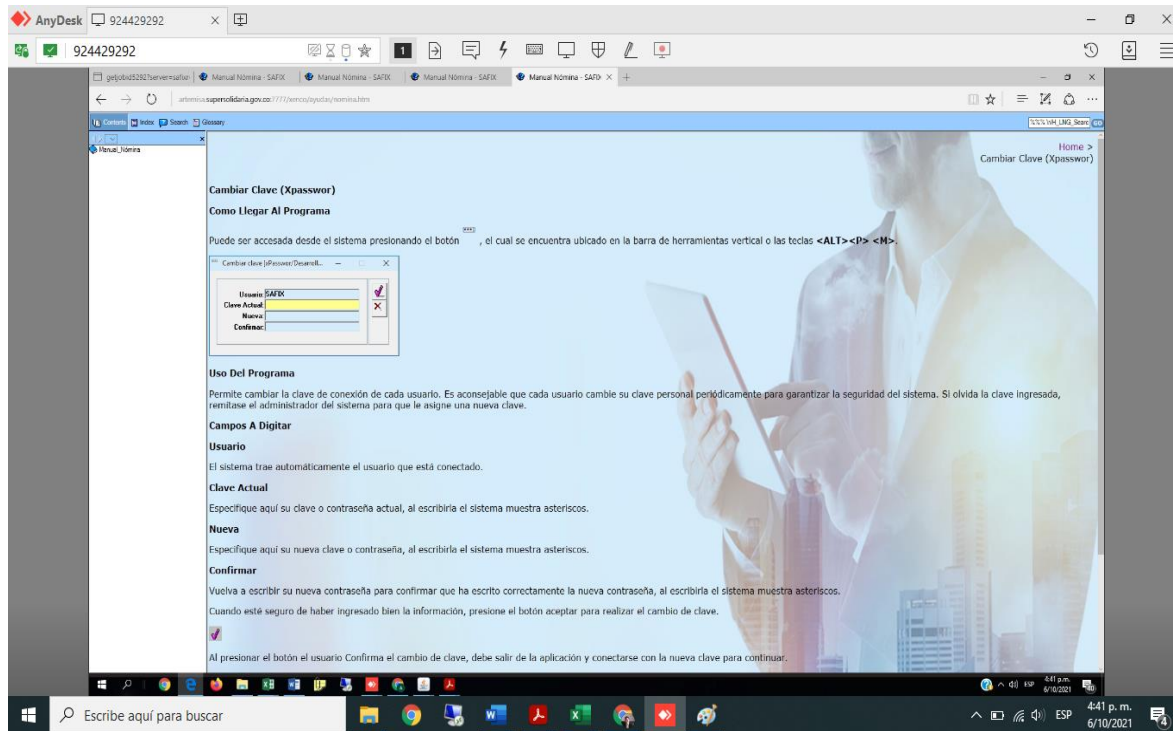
AnyDesk 924429292

924429292

getjobid5292?server=safox | Manual Nómina - SAFIX | Manual Nómina - SAFIX | Manual Nómina - SAFIX | Manual Nómina - SAFIX

artemisa.supersolidaria.gov.co:7777/xenco/ayudas/nomina.htm

Contents Index Search Glossary

Manual_Nómina

Home >
Cambiar Clave (Xpasswor)

Cambiar Clave (Xpasswor)

Como Llegar Al Programa

Puede ser accesada desde el sistema presionando el botón , el cual se encuentra ubicado en la barra de herramientas vertical o las teclas <ALT><P> <M>.

Cambiar clave (xPasswor/Desarroll...

Usuario: SAFIX
Clave Actual:
Nueva:
Confirmar:

Uso Del Programa

Permite cambiar la clave de conexión de cada usuario. Es aconsejable que cada usuario cambie su clave personal periódicamente para garantizar la seguridad del sistema. Si olvida la clave ingresada, remítase el administrador del sistema para que le asigne una nueva clave.

Campos A Digitar

Usuario

El sistema trae automáticamente el usuario que está conectado.

Clave Actual

Especifique aquí su clave o contraseña actual, al escribirla el sistema muestra asteriscos.

Nueva

Especifique aquí su nueva clave o contraseña, al escribirla el sistema muestra asteriscos.

Confirmar

Vuelva a escribir su nueva contraseña para confirmar que ha escrito correctamente la nueva contraseña, al escribirla el sistema muestra asteriscos.

Cuando esté seguro de haber ingresado bien la información, presione el botón aceptar para realizar el cambio de clave.

Al presionar el botón el usuario Confirma el cambio de clave, debe salir de la aplicación y conectarse con la nueva clave para continuar.

4:41 p.m. 6/10/2021

Escribe aquí para buscar

ESP 4:41 p. m. 6/10/2021